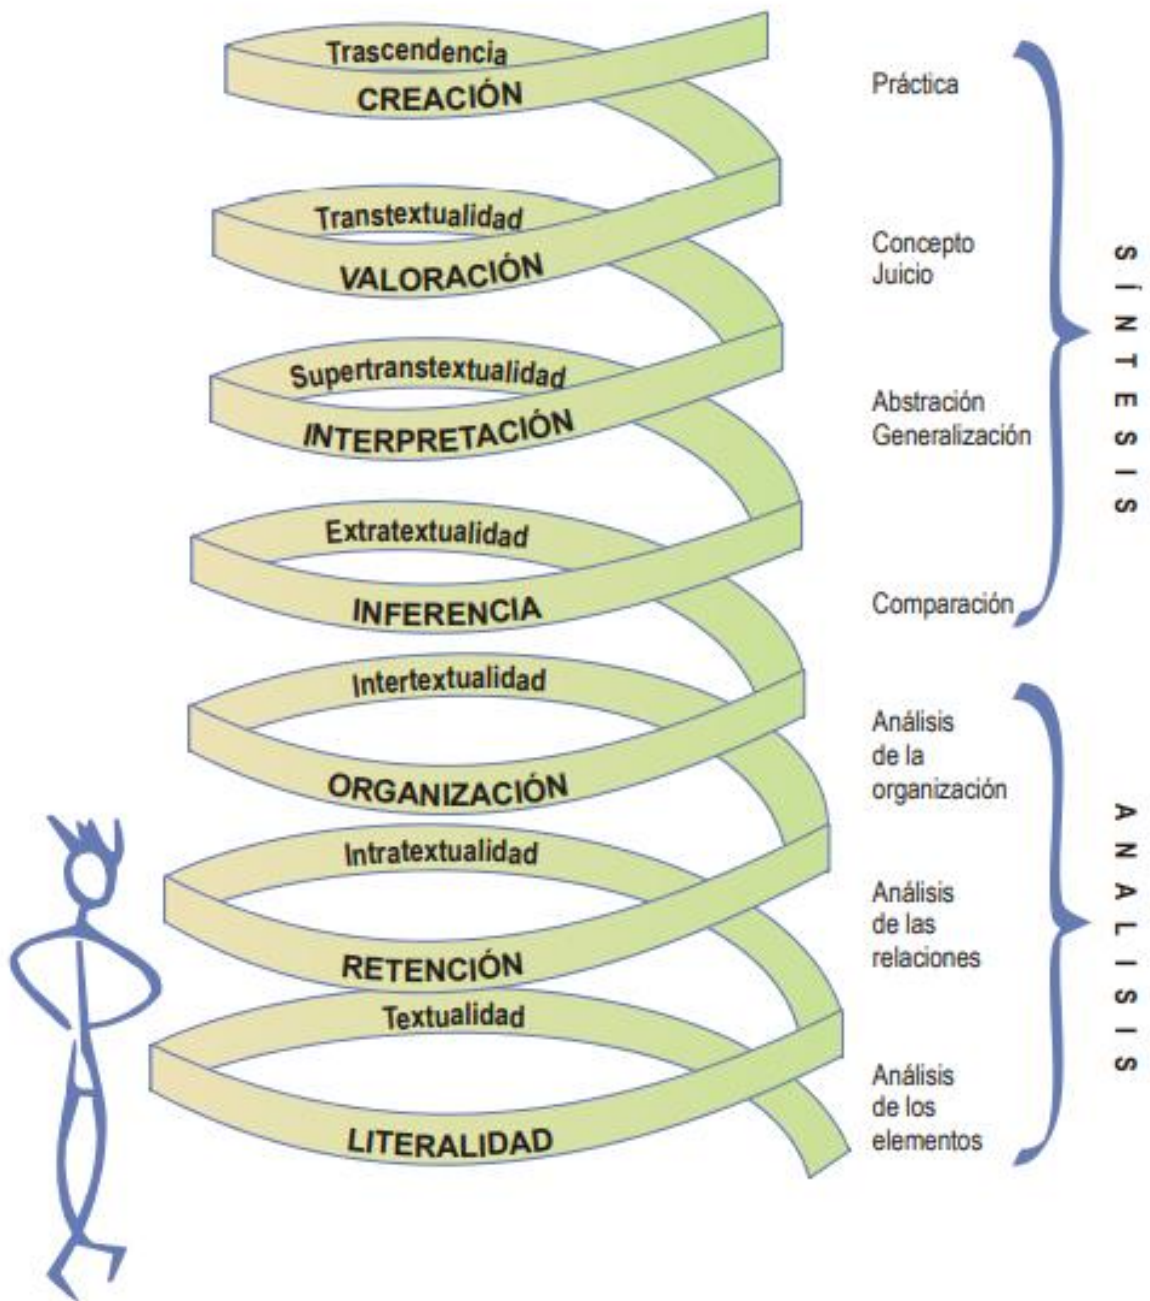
Trascendencia
CREACIÓN
Transtextualidad
VALORACIÓN
Supertranstextualidad
INTERPRETACIÓN
Extratextualidad
INFERENCIA
Intertextualidad
ORGANIZACIÓN
Intratextualidad
RETENCIÓN
Textualidad
LITERALIDAD

Práctica
Concepto
Juicio
Abstración
Generalización
Comparación
SÍNTESIS

Análisis de la organización
Análisis de las relaciones
Análisis de los elementos
ANÁLISIS